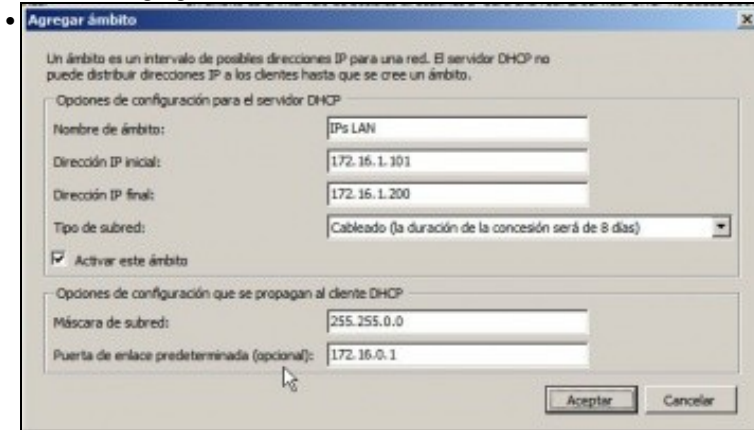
Agregar ámbito

×

Un ámbito es un intervalo de posibles direcciones IP para una red. El servidor DHCP no puede distribuir direcciones IP a los clientes hasta que se cree un ámbito.

Opciones de configuración para el servidor DHCP

Nombre de ámbito: IPs LAN

Dirección IP inicial: 172.16.1.101

Dirección IP final: 172.16.1.200

Tipo de subred: Cableado (la duración de la concesión será de 8 días)

Activar este ámbito

Opciones de configuración que se propagan al cliente DHCP

Máscara de subred: 255.255.0.0

Puerta de enlace predeterminada (opcional): 172.16.0.1

Aceptar

Cancelar